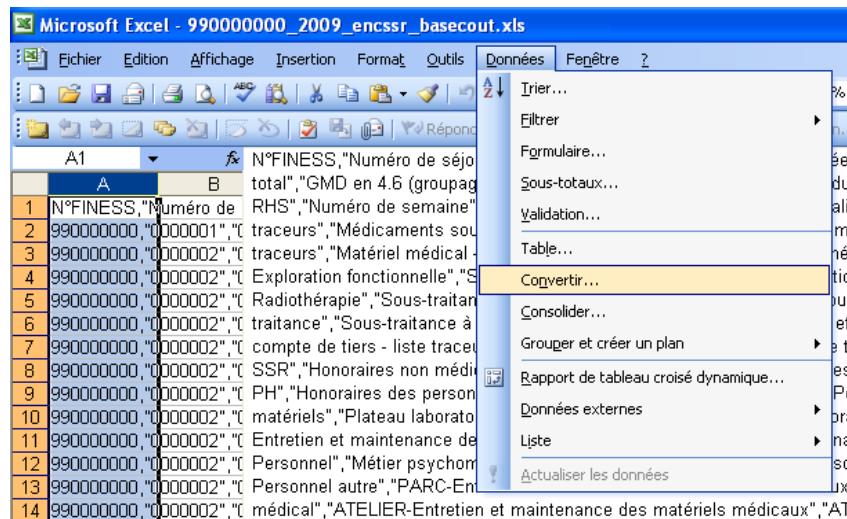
Microsoft Excel - 990000000_2009_encssr_basecout.xls

Fichier Edition Affichage Insertion Format Outils Données Fenêtre ?

Répon

A1 fx N°FINESS,"Numéro de séjo

A B

1 N°FINESS,"Numéro de
2 990000000,"0000001","
3 990000000,"0000002","
4 990000000,"0000002","
5 990000000,"0000002","
6 990000000,"0000002","
7 990000000,"0000002","
8 990000000,"0000002","
9 990000000,"0000002","
10 990000000,"0000002","
11 990000000,"0000002","
12 990000000,"0000002","
13 990000000,"0000002","
14 990000000,"0000002","

total","GMD en 4.6 (groupag
RHS","Numéro de semaine"
traceurs","Médicaments sou
traceurs","Matériel médical
Exploration fonctionnelle","S
Radiothérapie","Sous-traitan
traitance","Sous-traitance à
compte de tiers - liste traceu
SSR","Honoraires non médic
PH","Honoraires des person
matériels","Plateau laborato
Entretien et maintenance de
Personnel","Métier psychom
Personnel autre","PARC-En
médical","ATELIER-Entretien et maintenance des matériels médicaux","AT

Trier...
Filtrer
Formulaire...
Sous-totaux...
Validation...
Table...
Convertir...
Consolider...
Grouper et créer un plan
Rapport de tableau croisé dynamique...
Données externes
Liste
Actualiser les données